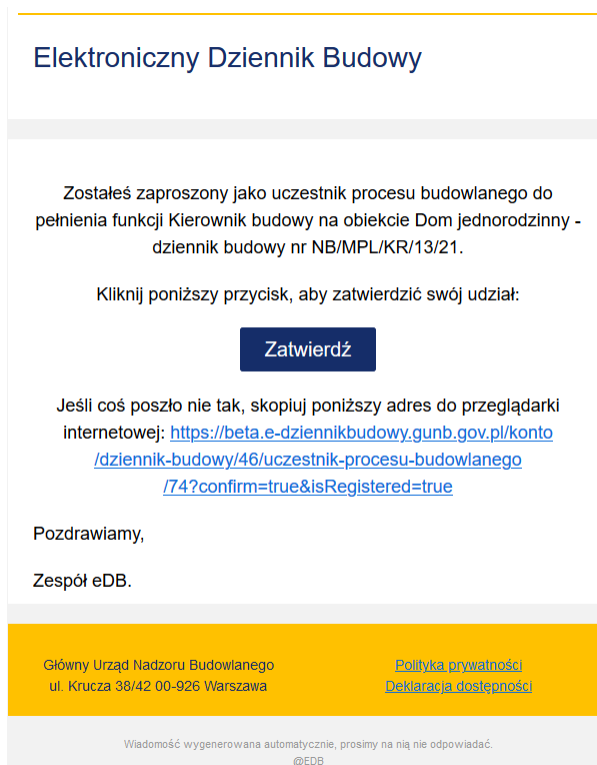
Elektroniczny Dziennik Budowy

Zostałeś zaproszony jako uczestnik procesu budowlanego do pełnienia funkcji Kierownik budowy na obiekcie Dom jednorodzinny - dziennik budowy nr NB/MPL/KR/13/21.

Kliknij poniższy przycisk, aby zatwierdzić swój udział:

Zatwierdź

Jeśli coś poszło nie tak, skopiuj poniższy adres do przeglądarki internetowej: https://beta.e-dziennikbudowy.gunb.gov.pl/konto/dziennik-budowy/46/uczestnik-procesu-budowlanego/74?confirm=true&isRegistered=true

Pozdrawiamy,

Zespół eDB.

Główny Urząd Nadzoru Budowlanego
ul. Krucza 38/42 00-926 Warszawa

Polityka prywatności
Deklaracja dostępności

Wiadomość wygenerowana automatycznie, prosimy na nią nie odpowiadać.
@EDB